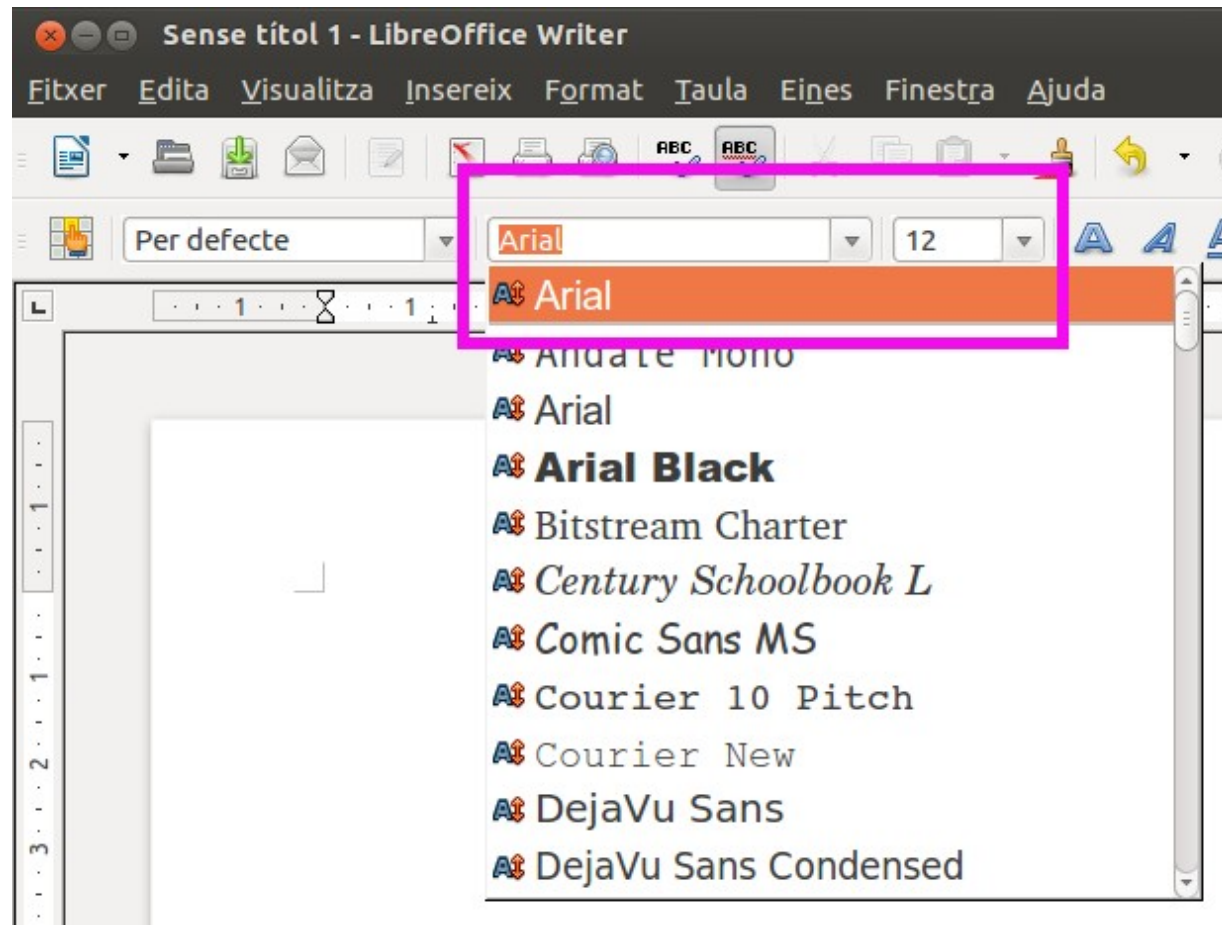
Sense títol 1 - LibreOffice Writer

Fitxer Edita Visualitza Insereix Format Taula Eines Finestra Ajuda

Per defecte
Arial
12

Arial
Andale Mono
Arial
Arial Black
Bitstream Charter
Century Schoolbook L
Comic Sans MS
Courier 10 Pitch
Courier New
DejaVu Sans
DejaVu Sans Condensed